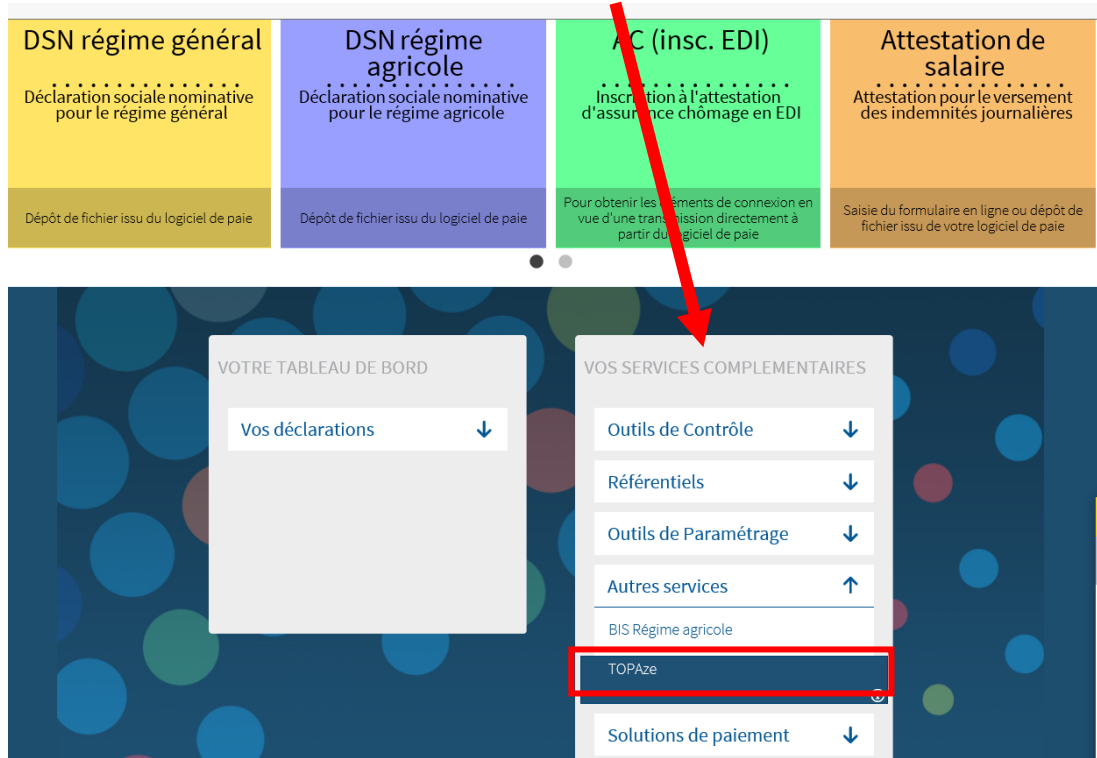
DSN régime général

Déclaration sociale nominative pour le régime général

Dépôt de fichier issu du logiciel de paie

DSN régime agricole

Déclaration sociale nominative pour le régime agricole

Dépôt de fichier issu du logiciel de paie

AC (insc. EDI)

Inscription à l'attestation d'assurance chômage en EDI

Pour obtenir les éléments de connexion en vue d'une transmission directement à partir du logiciel de paie

Attestation de salaire

Attestation pour le versement des indemnités journalières

Saisie du formulaire en ligne ou dépôt de fichier issu de votre logiciel de paie

VOTRE TABLEAU DE BORD

Vos déclarations

VOS SERVICES COMPLEMENTAIRES

Outils de Contrôle

Référentiels

Outils de Paramétrage

Autres services

BIS Régime agricole

TOPAze

Solutions de paiement